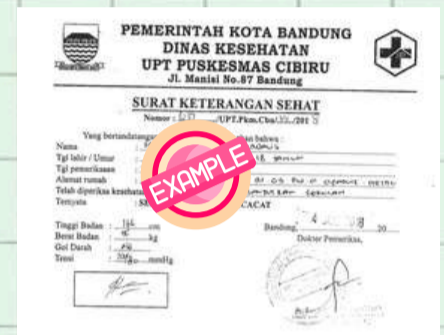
PEMERINTAH KOTA BANDUNG
DINAS KESEHATAN
UPT PUSKESMAS CIBIRU
Jl. Manisi No.87 Bandung

SURAT KETERANGAN SEHAT
Nomor : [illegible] /UPT.Pkm.Cbr/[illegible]/201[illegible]

Yang bertandatangan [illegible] bahwa :
Nama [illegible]
Tgl lahir / Umur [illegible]
Tgl pemeriksaan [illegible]
Alamat rumah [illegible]
Telah diperiksa kesehatan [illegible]
Ternyata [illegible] CACAT

EXAMPLE

Tinggi Badan : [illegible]
Berat Badan : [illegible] kg
Gol Darah : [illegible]
Tensi : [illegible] mmHg

Bandung, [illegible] 20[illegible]
Dokter Pemeriksa,